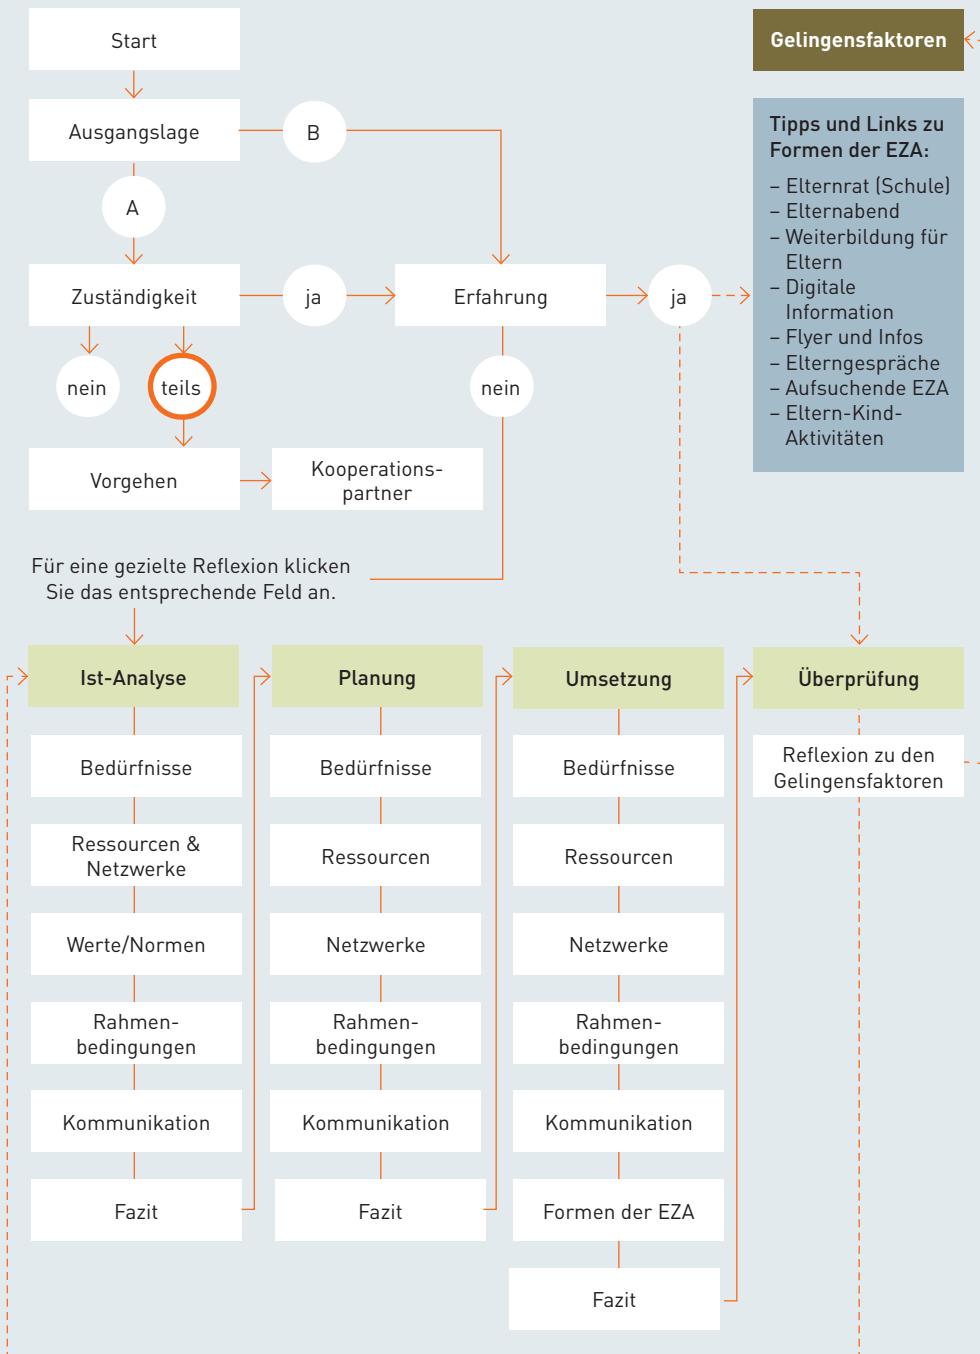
Start

Ausgangslage

B

A

Zuständigkeit

ja

Erfahrung

ja

nein

teils

nein

Vorgehen

Kooperationspartner

Gelingensfaktoren

Tipps und Links zu Formen der EZA:

– Elternrat (Schule)
– Elternabend
– Weiterbildung für Eltern
– Digitale Information
– Flyer und Infos
– Elterngespräche
– Aufsuchende EZA
– Eltern-Kind-Aktivitäten

Für eine gezielte Reflexion klicken Sie das entsprechende Feld an.

Ist-Analyse

Bedürfnisse

Ressourcen & Netzwerke

Werte/Normen

Rahmenbedingungen

Kommunikation

Fazit

Planung

Bedürfnisse

Ressourcen

Netzwerke

Rahmenbedingungen

Kommunikation

Fazit

Umsetzung

Bedürfnisse

Ressourcen

Netzwerke

Rahmenbedingungen

Kommunikation

Formen der EZA

Fazit

Überprüfung

Reflexion zu den Gelingensfaktoren